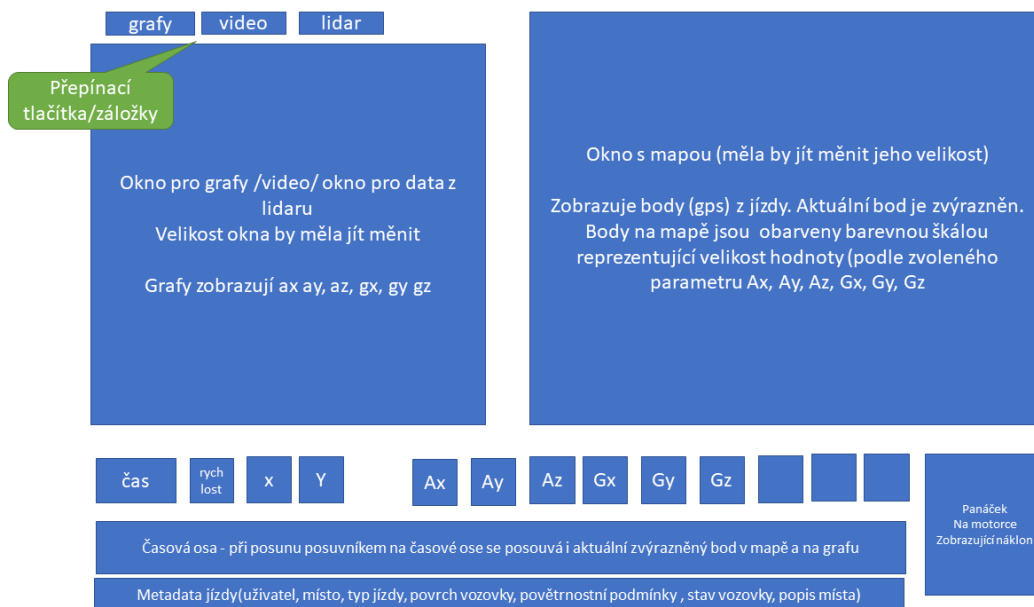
grafy video lidar

Přepínací tlačítka/záložky

Okno pro grafy /video/ okno pro data z lidaru
Velikost okna by měla jít měnit

Grafy zobrazují ax ay, az, gx, gy gz

Okno s mapou (měla by jít měnit jeho velikost)

Zobrazuje body (gps) z jízdy. Aktuální bod je zvýrazněn. Body na mapě jsou obarveny barevnou škálou reprezentující velikost hodnoty (podle zvoleného parametru Ax, Ay, Az, Gx, Gy, Gz

čas rychlost x Y

Ax Ay Az Gx Gy Gz

Paňáček
Na motorce
Zobrazující náklon

Časová osa - při posunu posuvníkem na časové ose se posouvá i aktuální zvýrazněný bod v mapě a na grafu

Metadata jízdy(uživatel, místo, typ jízdy, povrch vozovky, povětrnostní podmínky , stav vozovky, popis místa)